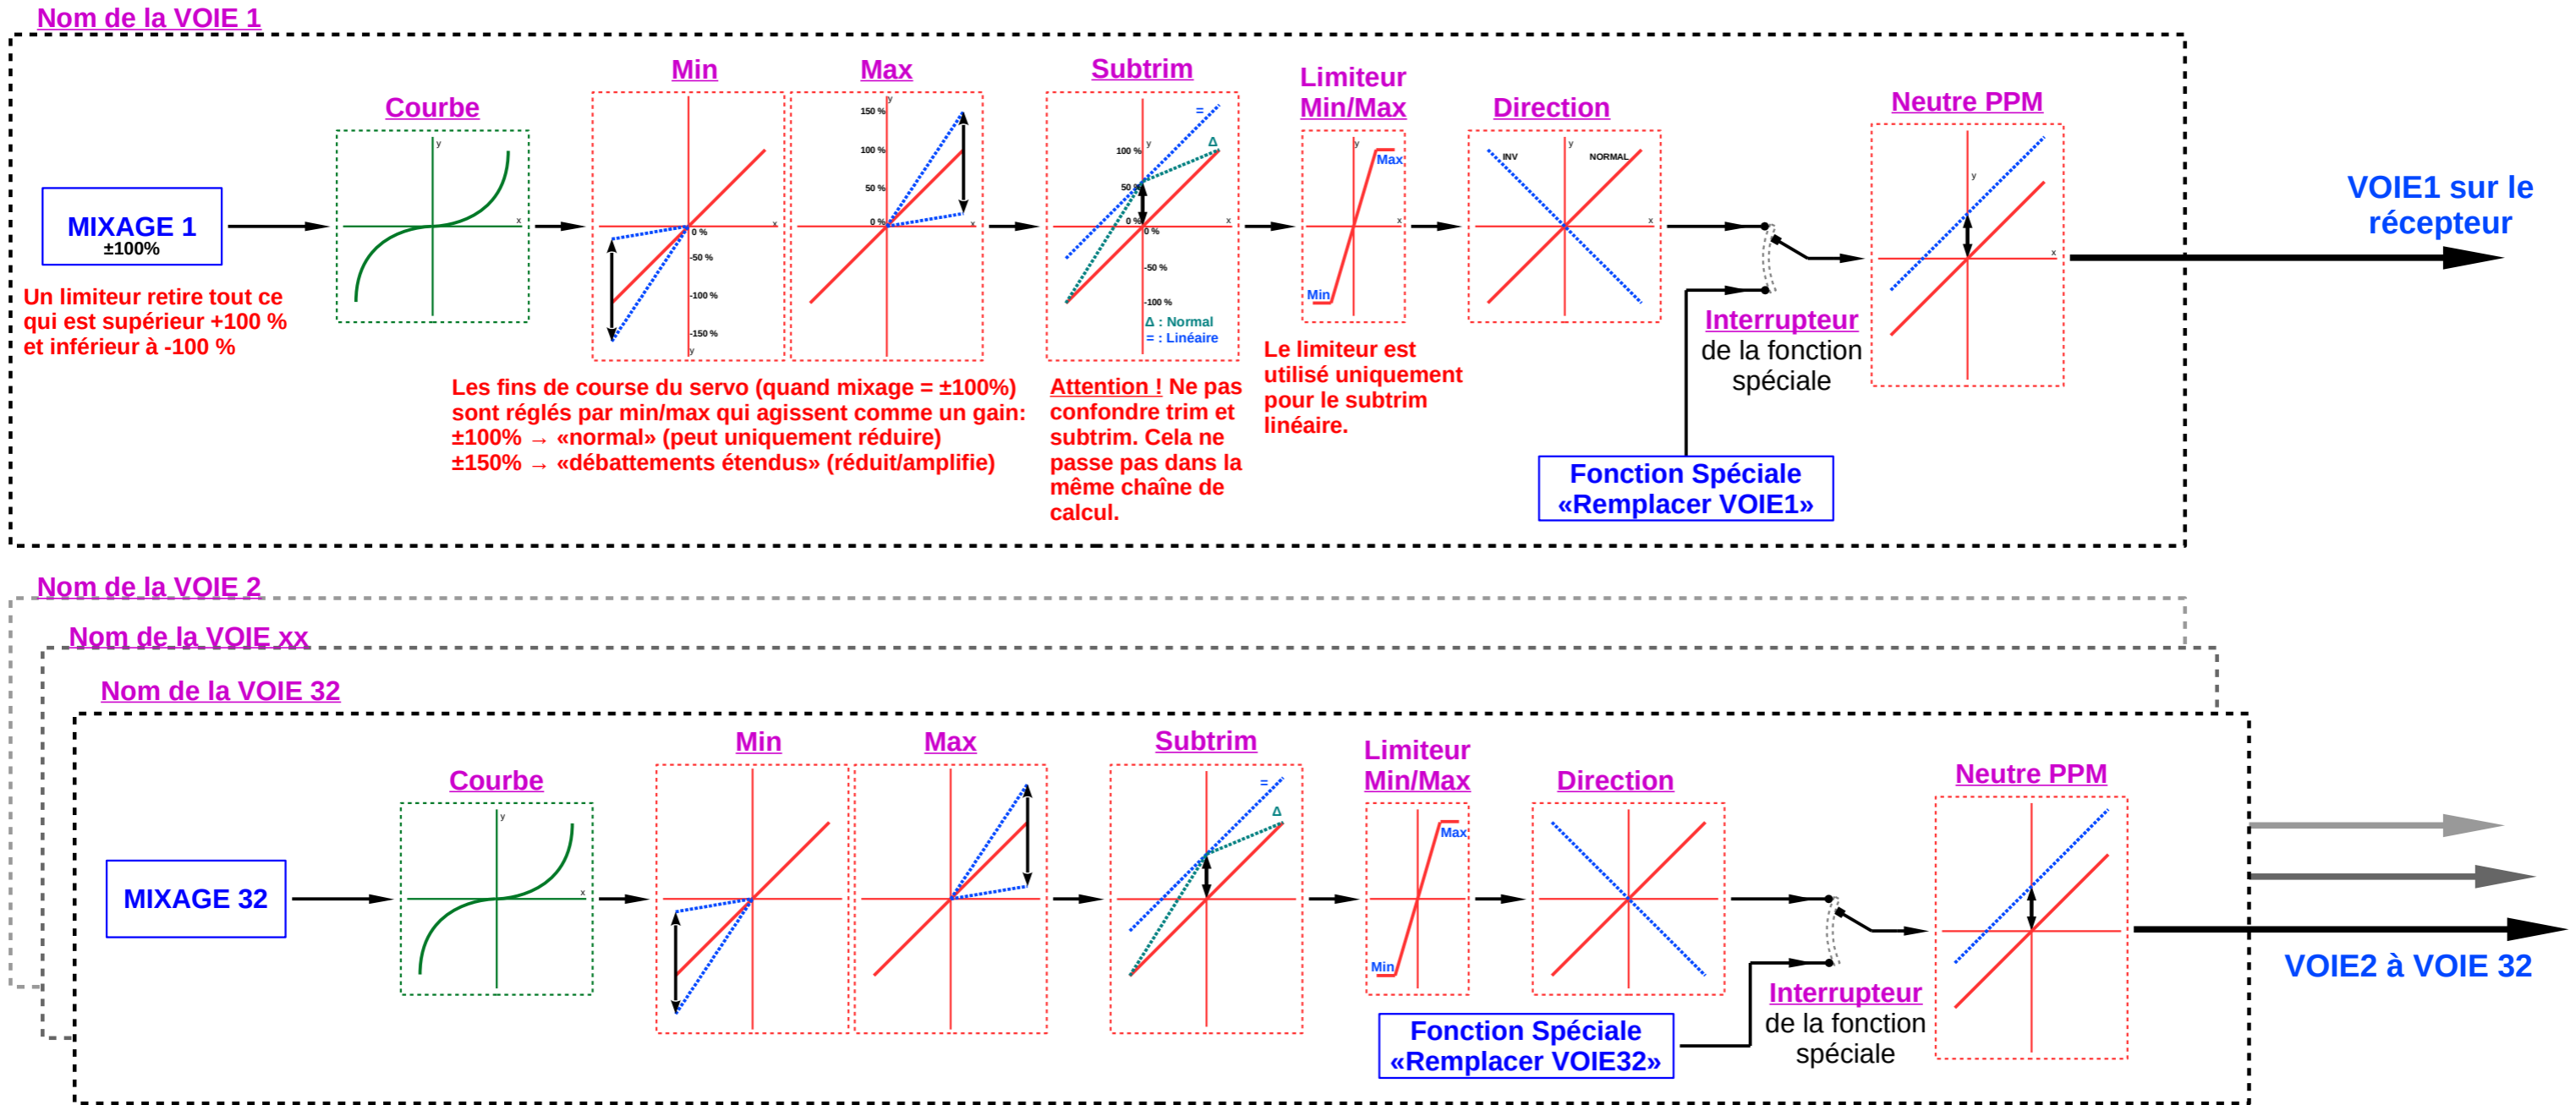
Nom de la VOIE 1

MIXAGE 1
±100%

Un limiteur retire tout ce qui est supérieur +100 % et inférieur à -100 %

Courbe

y

x

Min

0 %

-50 %

-100 %

-150 %

y

x

Max

150 %

100 %

50 %

0 %

y

x

Les fins de course du servo (quand mixage = ±100%) sont réglés par min/max qui agissent comme un gain:
±100% → «normal» (peut uniquement réduire)
±150% → «débattements étendus» (réduit/amplifie)

Subtrim

=

Δ

100 %

50 %

0 %

0 %

-50 %

-100 %

y

x

Δ : Normal
= : Linéaire

Attention ! Ne pas confondre trim et subtrim. Cela ne passe pas dans la même chaîne de calcul.

Limiteur Min/Max

Max

Min

y

x

Le limiteur est utilisé uniquement pour le subtrim linéaire.

Direction

INV

NORMAL

y

x

Interrupteur de la fonction spéciale

Fonction Spéciale «Remplacer VOIE1»

Neutre PPM

y

x

VOIE1 sur le récepteur

Nom de la VOIE 2

Nom de la VOIE xx

Nom de la VOIE 32

MIXAGE 32

Courbe

y

x

Min

Max

Subtrim

=

Δ

Limiteur Min/Max

Max

Min

Direction

Interrupteur de la fonction spéciale

Fonction Spéciale «Remplacer VOIE32»

Neutre PPM

VOIE2 à VOIE 32